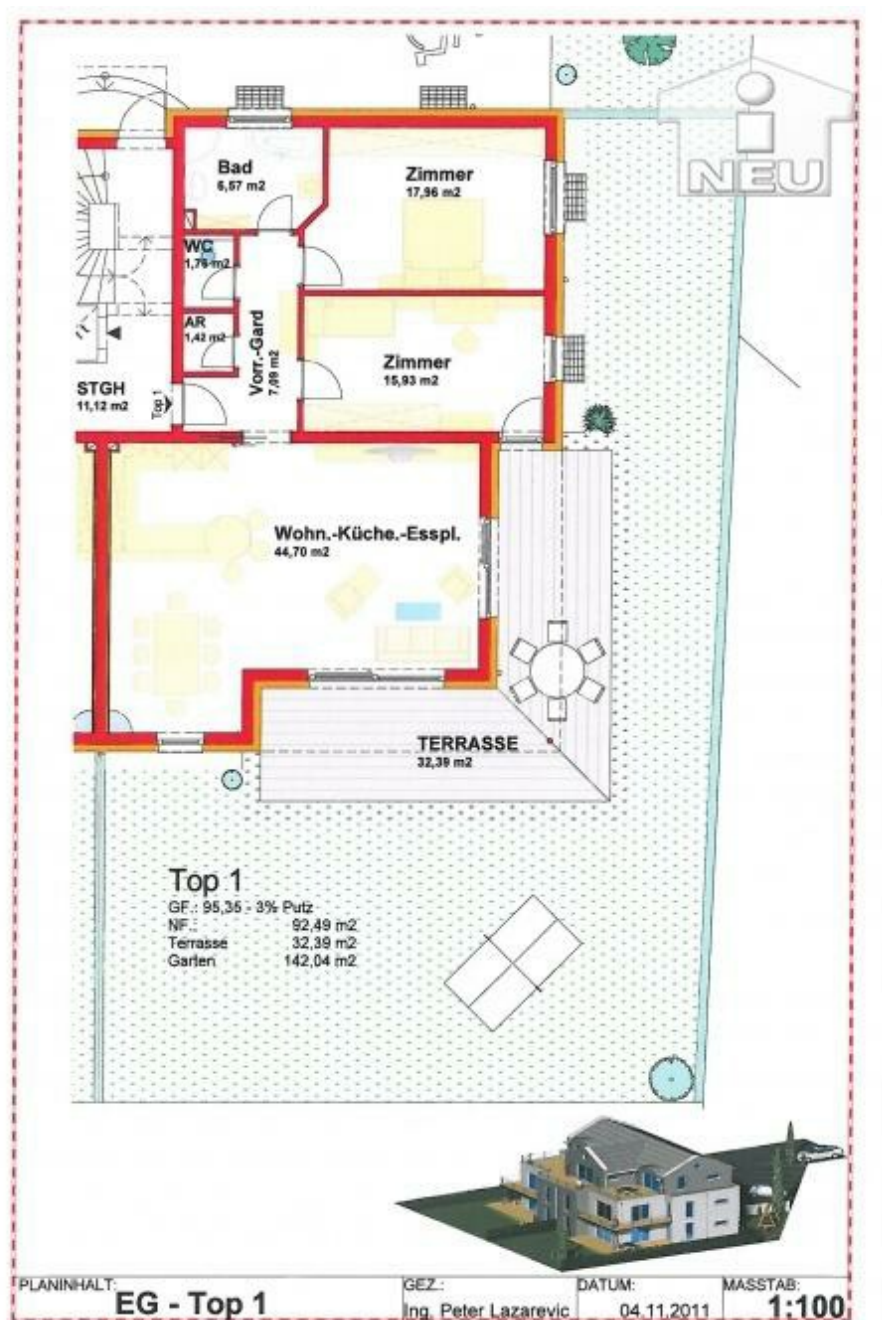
NEU

Bad
6,57 m2

Zimmer
17,96 m2

WC
1,76 m2

AR
1,42 m2

Vorr.-Gard
7,09 m2

Zimmer
15,93 m2

STGH
11,12 m2

Top 1

Wohn.-Küche.-Esspl.
44,70 m2

TERRASSE
32,39 m2

Top 1
GF.: 95,35 - 3% Putz
NF.: 92,49 m2
Terrasse 32,39 m2
Garten 142,04 m2

| PLANINHALT: | GEZ.: | DATUM: | MASSTAB: |
|---|---|---|---|
| EG - Top 1 | Ing. Peter Lazarevic | 04.11.2011 | 1:100 |